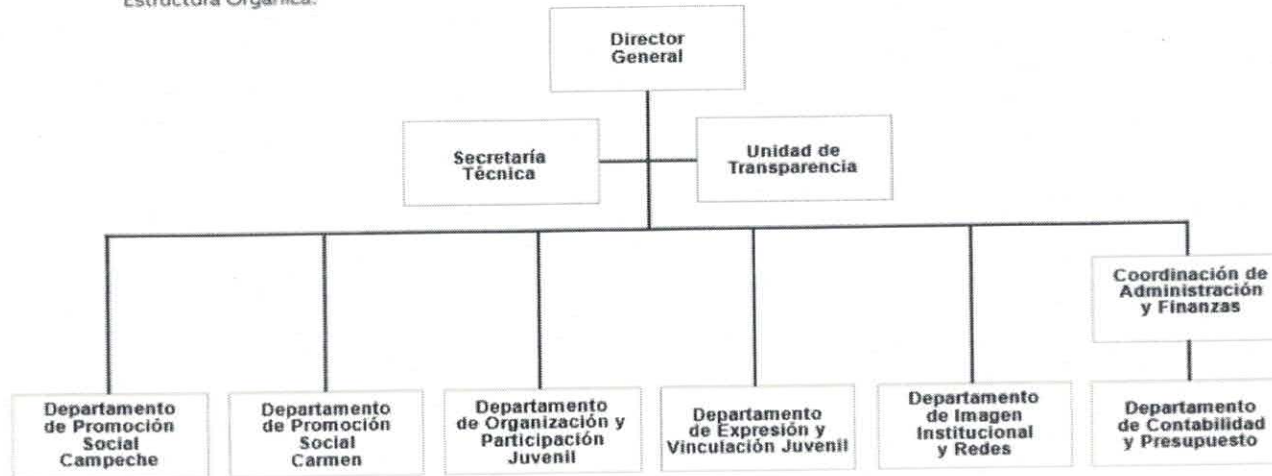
Estructura Orgánica:

Director General

Secretaría Técnica

Unidad de Transparencia

Coordinación de Administración y Finanzas

Departamento de Promoción Social Campeche

Departamento de Promoción Social Carmen

Departamento de Organización y Participación Juvenil

Departamento de Expresión y Vinculación Juvenil

Departamento de Imagen Institucional y Redes

Departamento de Contabilidad y Presupuesto